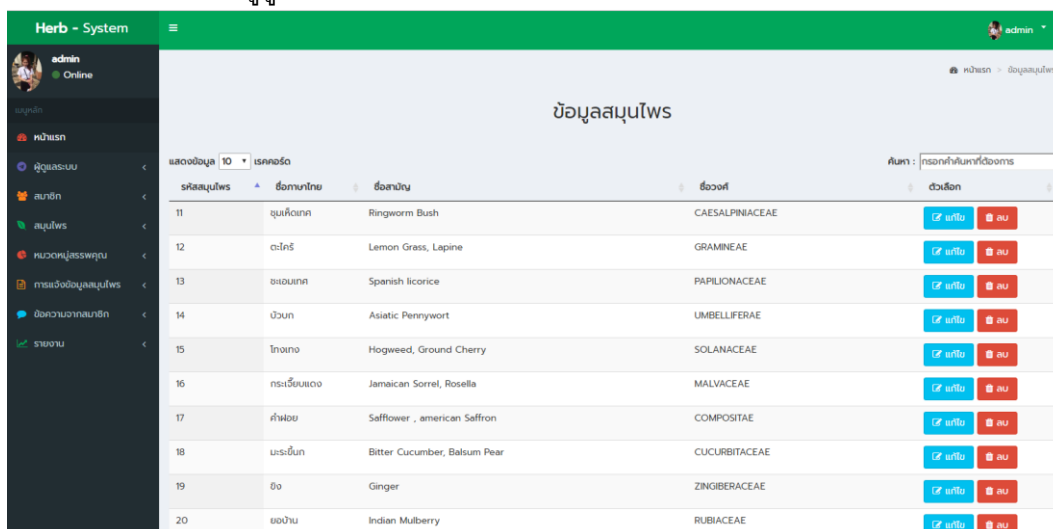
Herb - System

admin
Online

เมนูหลัก
หน้าแรก
ผู้ดูแลระบบ
สมาชิก
สมุนไพร
หมวดหมู่สรรพคุณ
การแจ้งข้อมูลสมุนไพร
ข้อความจากสมาชิก
รายงาน

admin

หน้าแรก > ข้อมูลสมุนไพร

ข้อมูลสมุนไพร

แสดงข้อมูล 10 เรคคอร์ด

ค้นหา : กรอกคำค้นหาที่ต้องการ

| รหัสสมุนไพร | ชื่อภาษาไทย | ชื่อสามัญ | ชื่อวงศ์ | ตัวเลือก |
|---|---|---|---|---|
| 11 | ชุมเห็ดเทศ | Ringworm Bush | CAESALPINIACEAE | แก้ไข ลบ |
| 12 | ตะไคร้ | Lemon Grass, Lapine | GRAMINEAE | แก้ไข ลบ |
| 13 | ชะเอมเทศ | Spanish licorice | PAPILIONACEAE | แก้ไข ลบ |
| 14 | บัวบก | Asiatic Pennywort | UMBELLIFERAE | แก้ไข ลบ |
| 15 | โทงเทง | Hogweed, Ground Cherry | SOLANACEAE | แก้ไข ลบ |
| 16 | กระเจี๊ยบแดง | Jamaican Sorrel, Rosella | MALVACEAE | แก้ไข ลบ |
| 17 | คำฝอย | Safflower , american Saffron | COMPOSITAE | แก้ไข ลบ |
| 18 | มะระขี้นก | Bitter Cucumber, Balsum Pear | CUCURBITACEAE | แก้ไข ลบ |
| 19 | ขิง | Ginger | ZINGIBERACEAE | แก้ไข ลบ |
| 20 | ยอบ้าน | Indian Mulberry | RUBIACEAE | แก้ไข ลบ |